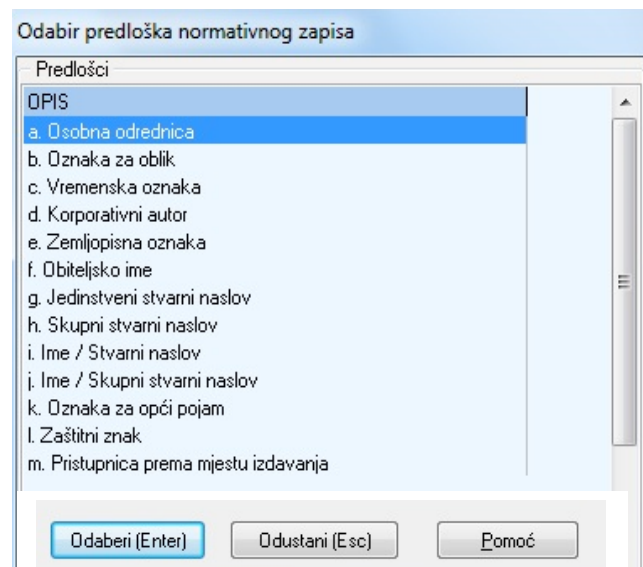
Odabir predloška normativnog zapisa

Predlošci

OPIS
a. Osobna odrednica
b. Oznaka za oblik
c. Vremenska oznaka
d. Korporativni autor
e. Zemljopisna oznaka
f. Obiteljsko ime
g. Jedinstveni stvarni naslov
h. Skupni stvarni naslov
i. Ime / Stvarni naslov
j. Ime / Skupni stvarni naslov
k. Oznaka za opći pojam
l. Zaštitni znak
m. Pristupnica prema mjestu izdavanja

Odaberi (Enter)
Odustani (Esc)
Pomoć